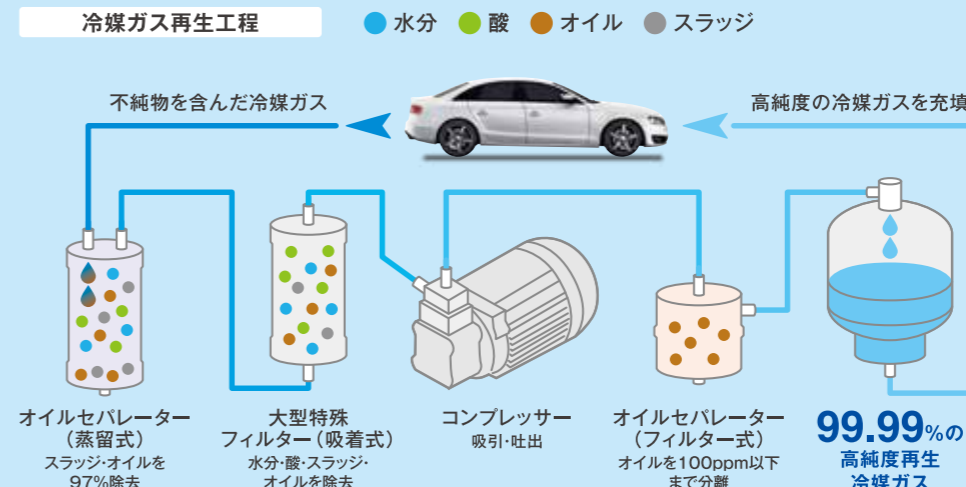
冷媒ガス再生工程

水分 酸 オイル スラッジ

不純物を含んだ冷媒ガス

高純度の冷媒ガスを充填

オイルセパレーター
（蒸留式）
スラッジ・オイルを
97%除去

大型特殊
フィルター（吸着式）
水分・酸・スラッジ・
オイルを除去

コンプレッサー
吸引・吐出

オイルセパレーター
（フィルター式）
オイルを100ppm以下
まで分離

99.99%の
高純度再生
冷媒ガス